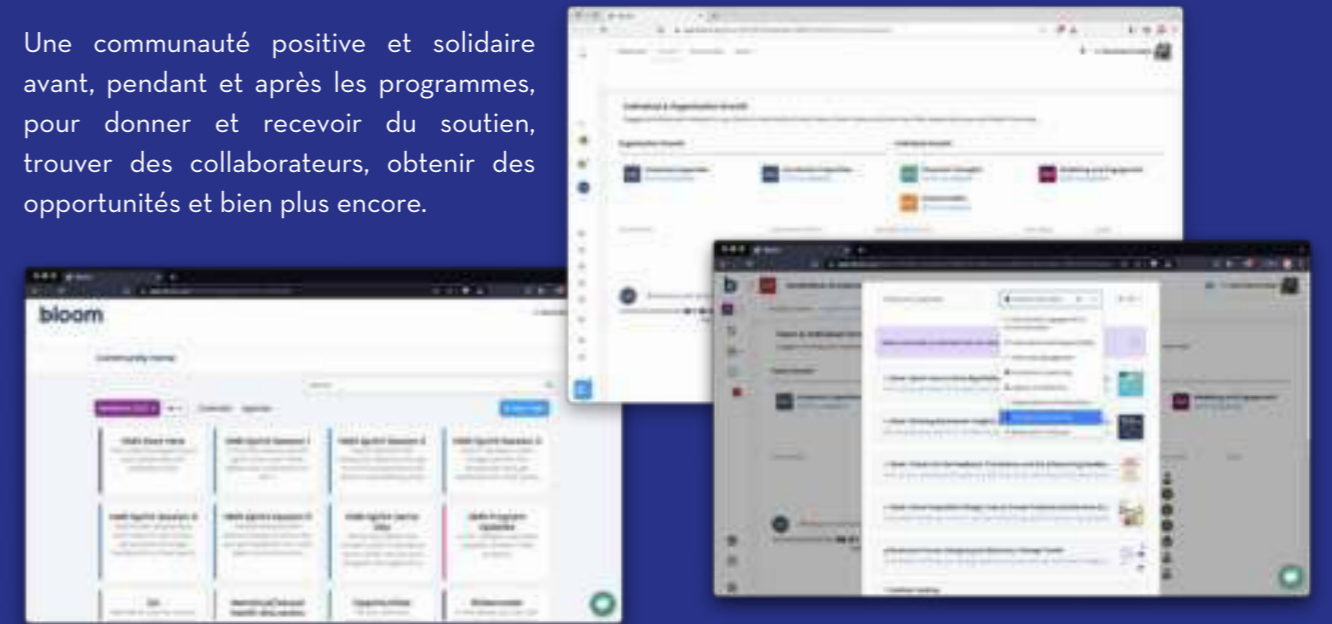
Une communauté positive et solidaire avant, pendant et après les programmes, pour donner et recevoir du soutien, trouver des collaborateurs, obtenir des opportunités et bien plus encore.

bloom

Community Home

b